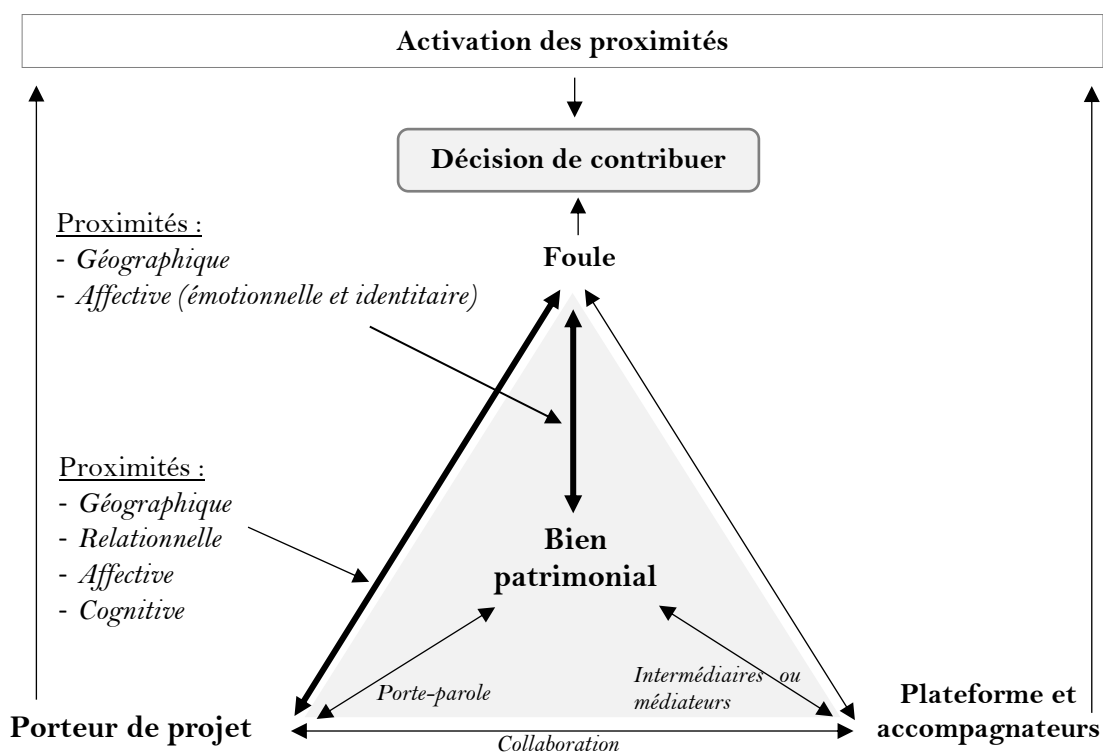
Activation des proximités

Décision de contribuer

Proximités :
- *Géographique*
- *Affective (émotionnelle et identitaire)*

Foule

Proximités :
- *Géographique*
- *Relationnelle*
- *Affective*
- *Cognitive*

Bien patrimonial

*Porte-parole*

*Intermédiaires ou médiateurs*

Porteur de projet

Plateforme et accompagnateurs

*Collaboration*